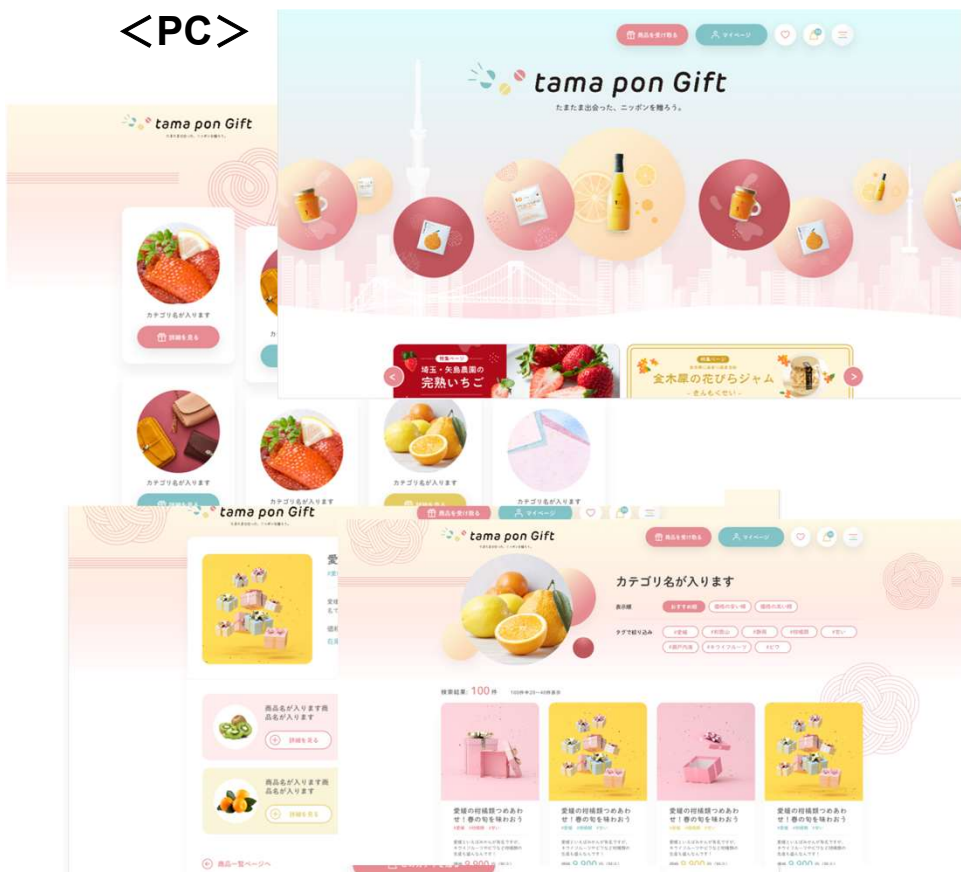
＜PC＞

商品を受け取る　マイページ

tama pon Gift

たまたま出会った、ニッポンを贈ろう。

特集ページ
埼玉・矢島農園の
完熟いちご

特集ページ
金木犀の花びらジャム
ーきんもくせいー

tama pon Gift

カテゴリ名が入ります
詳細を見る

カテゴリ名が入ります

カテゴリ名が入ります

カテゴリ名が入ります

tama pon Gift

商品を受け取る　マイページ

tama pon Gift

商品を受け取る　マイページ

カテゴリ名が入ります

表示順　おすすめ順　価格の安い順　価格の高い順

タグで絞り込み　#愛媛　#和歌山　#静岡　#柑橘類　#甘い　#瀬戸内海　#ホワイトフルーツ　#ビワ

検索結果：100件

愛

商品名が入ります商品名が入ります
詳細を見る

商品名が入ります商品名が入ります
詳細を見る

商品一覧ページへ

愛媛の柑橘類つめあわせ！春の旬を味わおう

愛媛の柑橘類つめあわせ！春の旬を味わおう

愛媛の柑橘類つめあわせ！春の旬を味わおう

愛媛の柑橘類つめあわせ！春の旬を味わおう